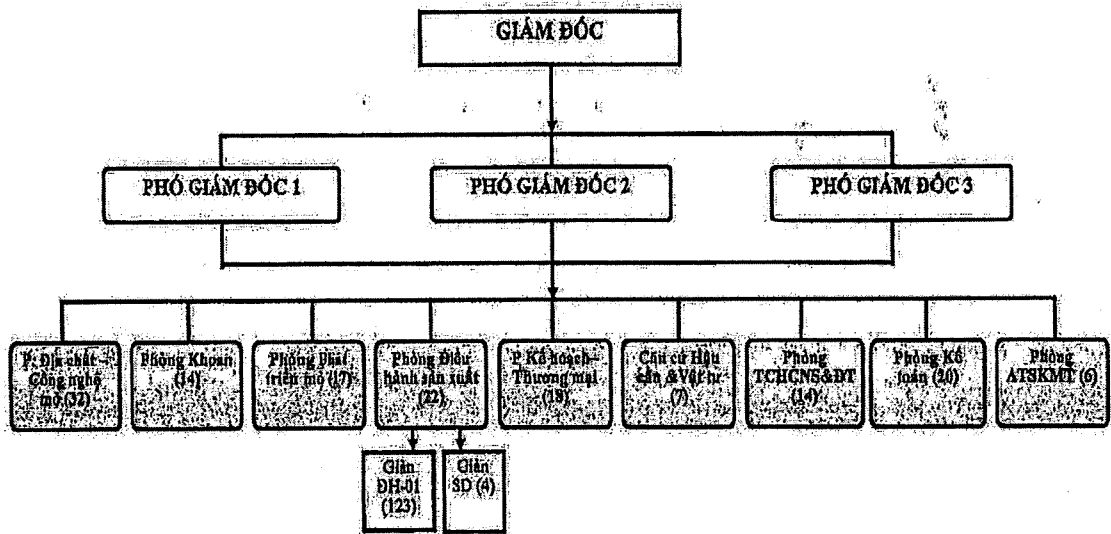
GIÁM ĐỐC

PHÓ GIÁM ĐỐC 1

PHÓ GIÁM ĐỐC 2

PHÓ GIÁM ĐỐC 3

P. Địa chất – Công nghệ mỏ (32)

Phòng Khoan (14)

Phòng phát triển mỏ (17)

Phòng Điều hành sản xuất (22)

P. Kế hoạch-Thương mại (18)

Căn cứ Hậu cần & Vật tư (7)

Phòng TCHCNS&ĐT (14)

Phòng Kế toán (20)

Phòng ATSKMT (6)

Giàn ĐH-01 (123)

Giàn SD (4)